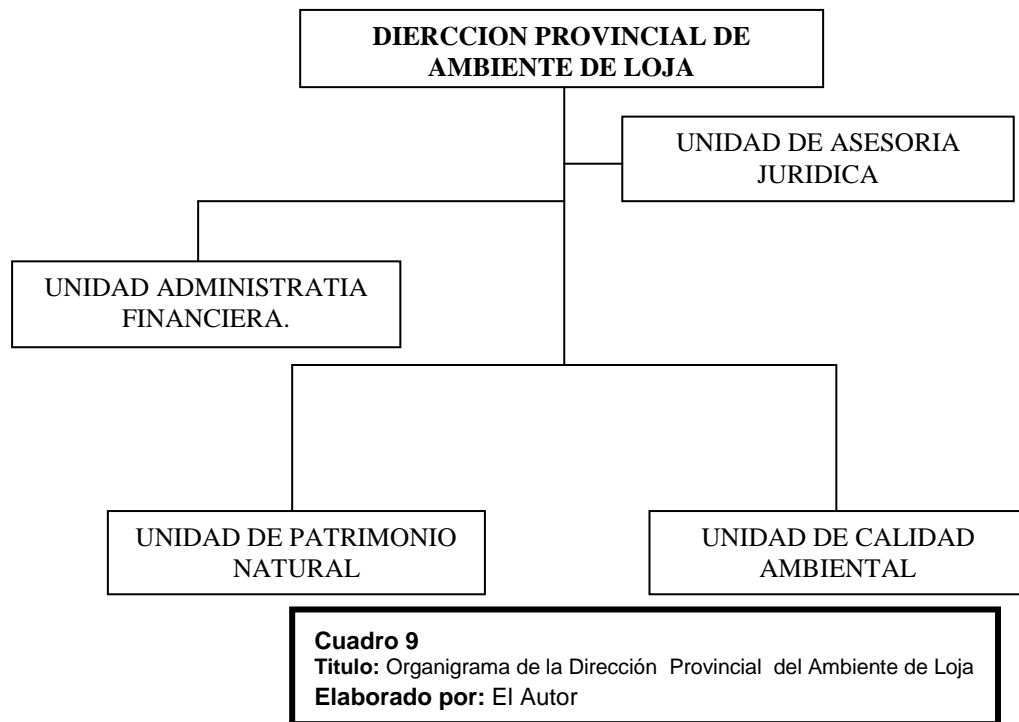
DIERCCION PROVINCIAL DE AMBIENTE DE LOJA

UNIDAD DE ASESORIA JURIDICA

UNIDAD ADMINISTRATIA FINANCIERA.

UNIDAD DE PATRIMONIO NATURAL

UNIDAD DE CALIDAD AMBIENTAL

**Cuadro 9**
**Titulo:** Organigrama de la Dirección Provincial del Ambiente de Loja
**Elaborado por:** El Autor